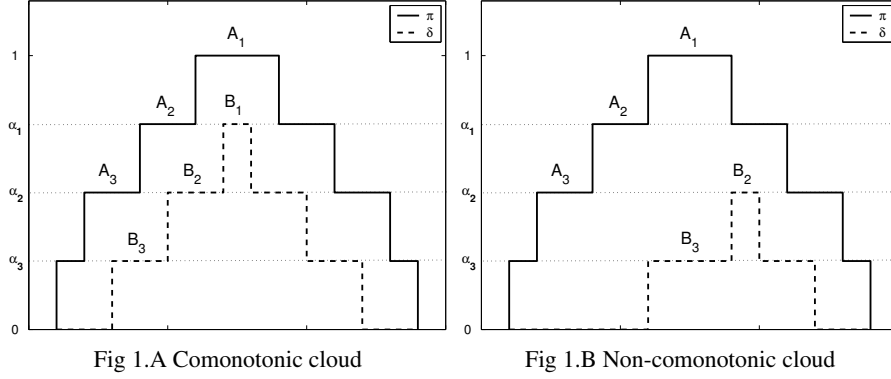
$\pi$
$\delta$
$A_1$
$A_2$
$B_1$
$A_3$
$B_2$
$B_3$
1
$\alpha_1$
$\alpha_2$
$\alpha_3$
0

Fig 1.A Comonotonic cloud

$\pi$
$\delta$
$A_1$
$A_2$
$A_3$
$B_2$
$B_3$
1
$\alpha_1$
$\alpha_2$
$\alpha_3$
0

Fig 1.B Non-comonotonic cloud